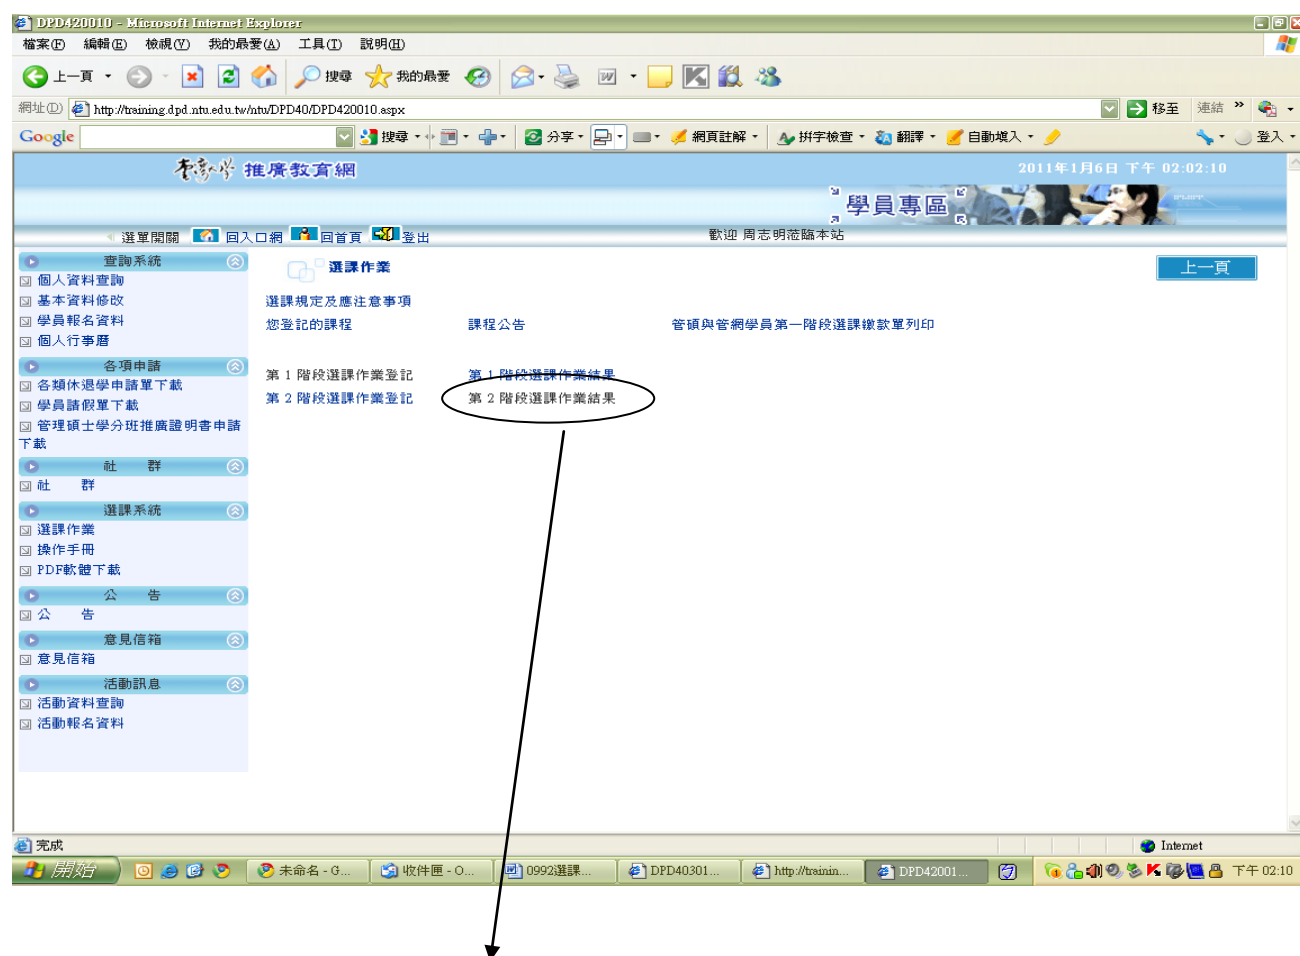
DPD420010 - Microsoft Internet Explorer

檔案(F) 編輯(E) 檢視(V) 我的最愛(A) 工具(T) 說明(H)

上一頁 搜尋 我的最愛

網址(D) http://training.dpd.ntu.edu.tw/ntu/DPD40/DPD420010.aspx 移至 連結

Google 搜尋 分享 網頁註解 拼字檢查 翻譯 自動填入 登入

臺大 推廣教育網

2011年1月6日 下午 02:02:10

學員專區

選單開關 回入口網 回首頁 登出

歡迎 周志明蒞臨本站

查詢系統
個人資料查詢
基本資料修改
學員報名資料
個人行事曆

各項申請
各類休退學申請單下載
學員請假單下載
管理碩士學分班推廣證明書申請下載

社 群
社 群

選課系統
選課作業
操作手冊
PDF軟體下載

公 告
公 告

意見信箱
意見信箱

活動訊息
活動資料查詢
活動報名資料

選課作業

上一頁

選課規定及應注意事項

您登記的課程 課程公告 管碩與管網學員第一階段選課繳款單列印

第 1 階段選課作業登記 第 1 階段選課作業結果
第 2 階段選課作業登記 第 2 階段選課作業結果

完成 Internet

開始 未命名 - G... 收件匣 - O... 0992選課... DPD40301... http://trainin... DPD42001... 下午 02:10